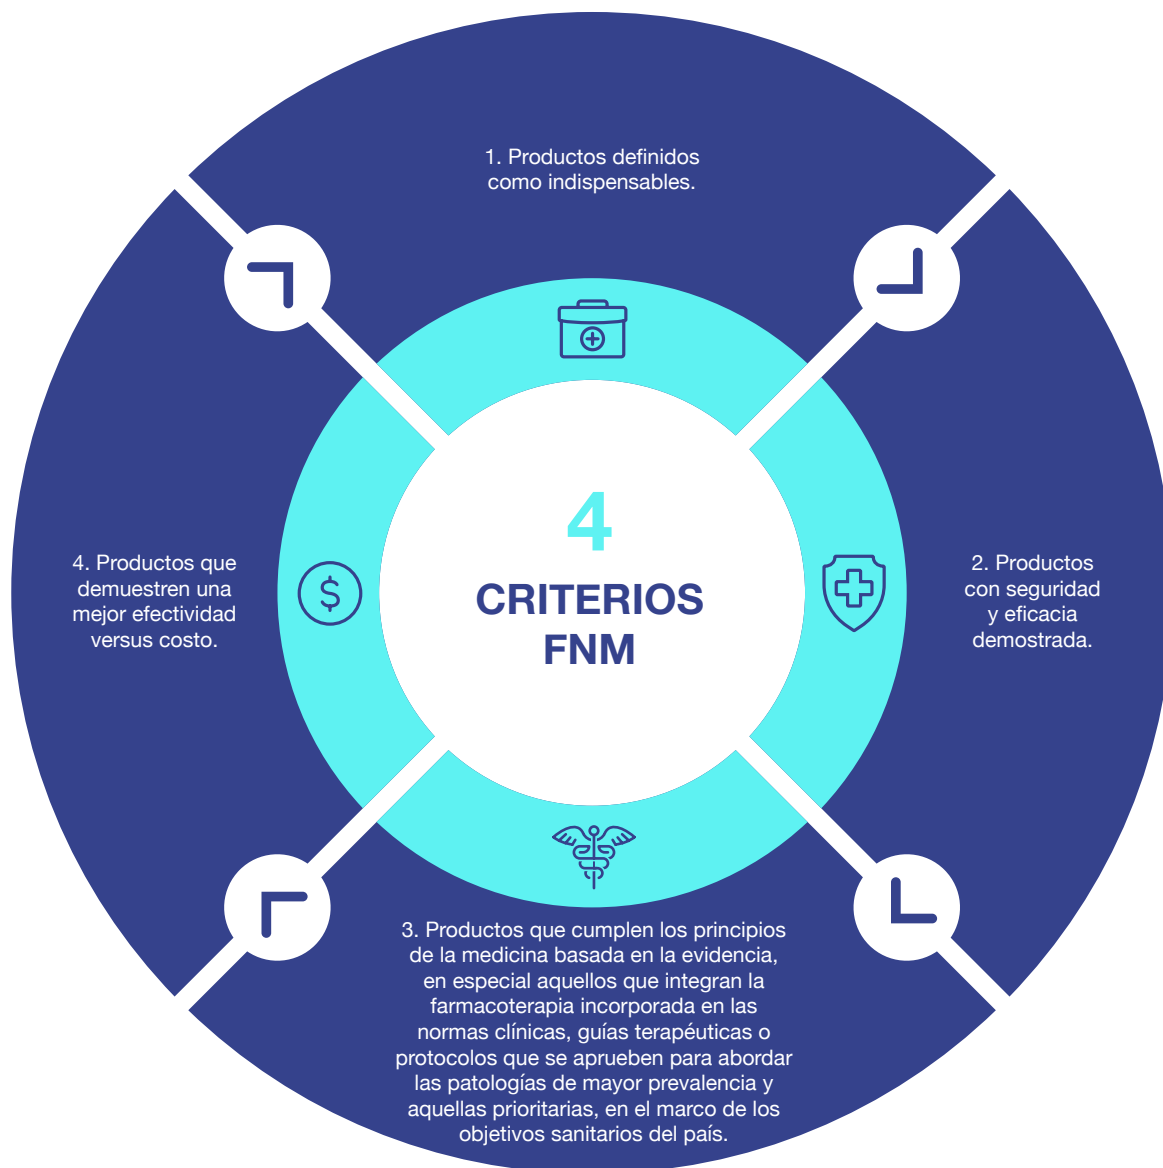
1. Productos definidos como indispensables.

4
CRITERIOS
FNM

4. Productos que demuestren una mejor efectividad versus costo.

2. Productos con seguridad y eficacia demostrada.

3. Productos que cumplen los principios de la medicina basada en la evidencia, en especial aquellos que integran la farmacoterapia incorporada en las normas clínicas, guías terapéuticas o protocolos que se aprueben para abordar las patologías de mayor prevalencia y aquellas prioritarias, en el marco de los objetivos sanitarios del país.